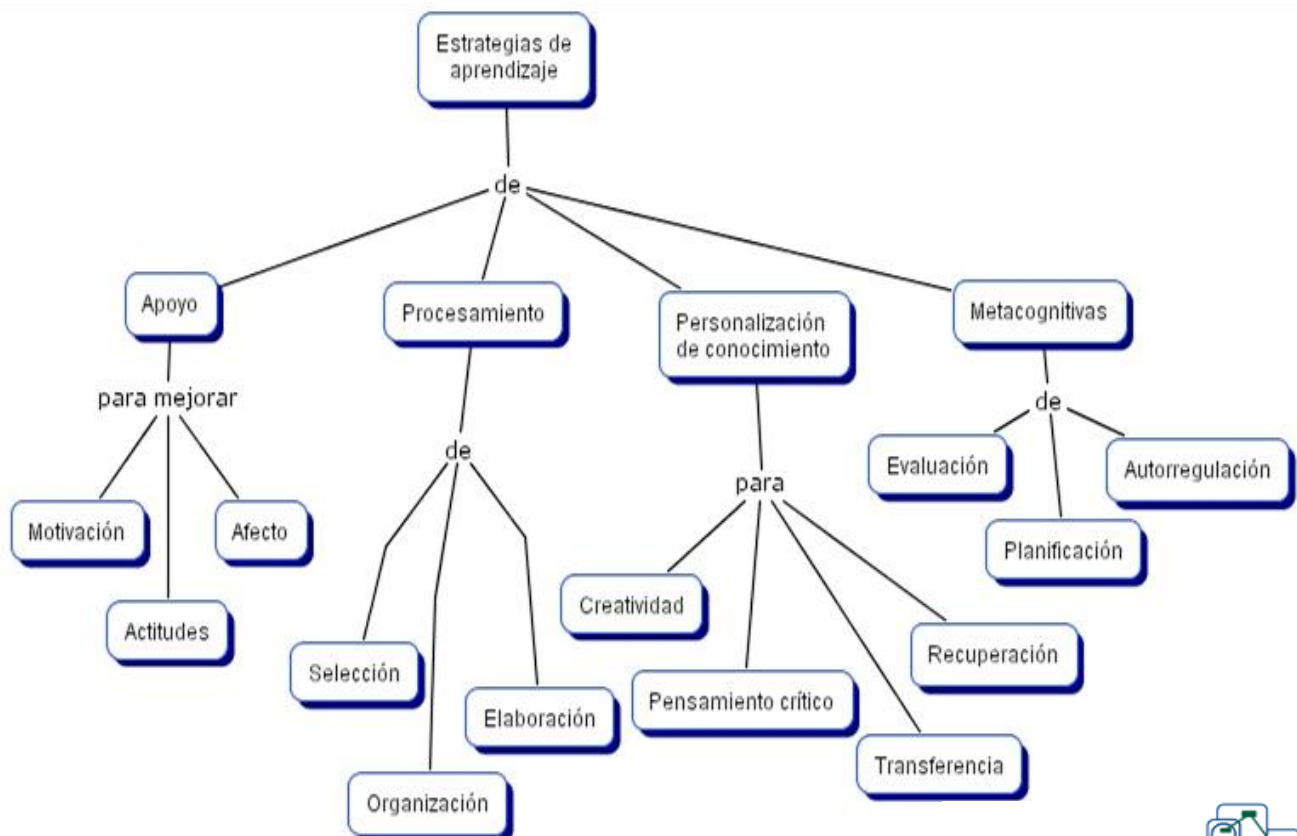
Estrategias de aprendizaje

de

Apoyo

Procesamiento

Personalización de conocimiento

Metacognitivas

para mejorar

Motivación

Actitudes

Afecto

de

Selección

Organización

Elaboración

para

Creatividad

Pensamiento crítico

Transferencia

Recuperación

de

Evaluación

Planificación

Autorregulación